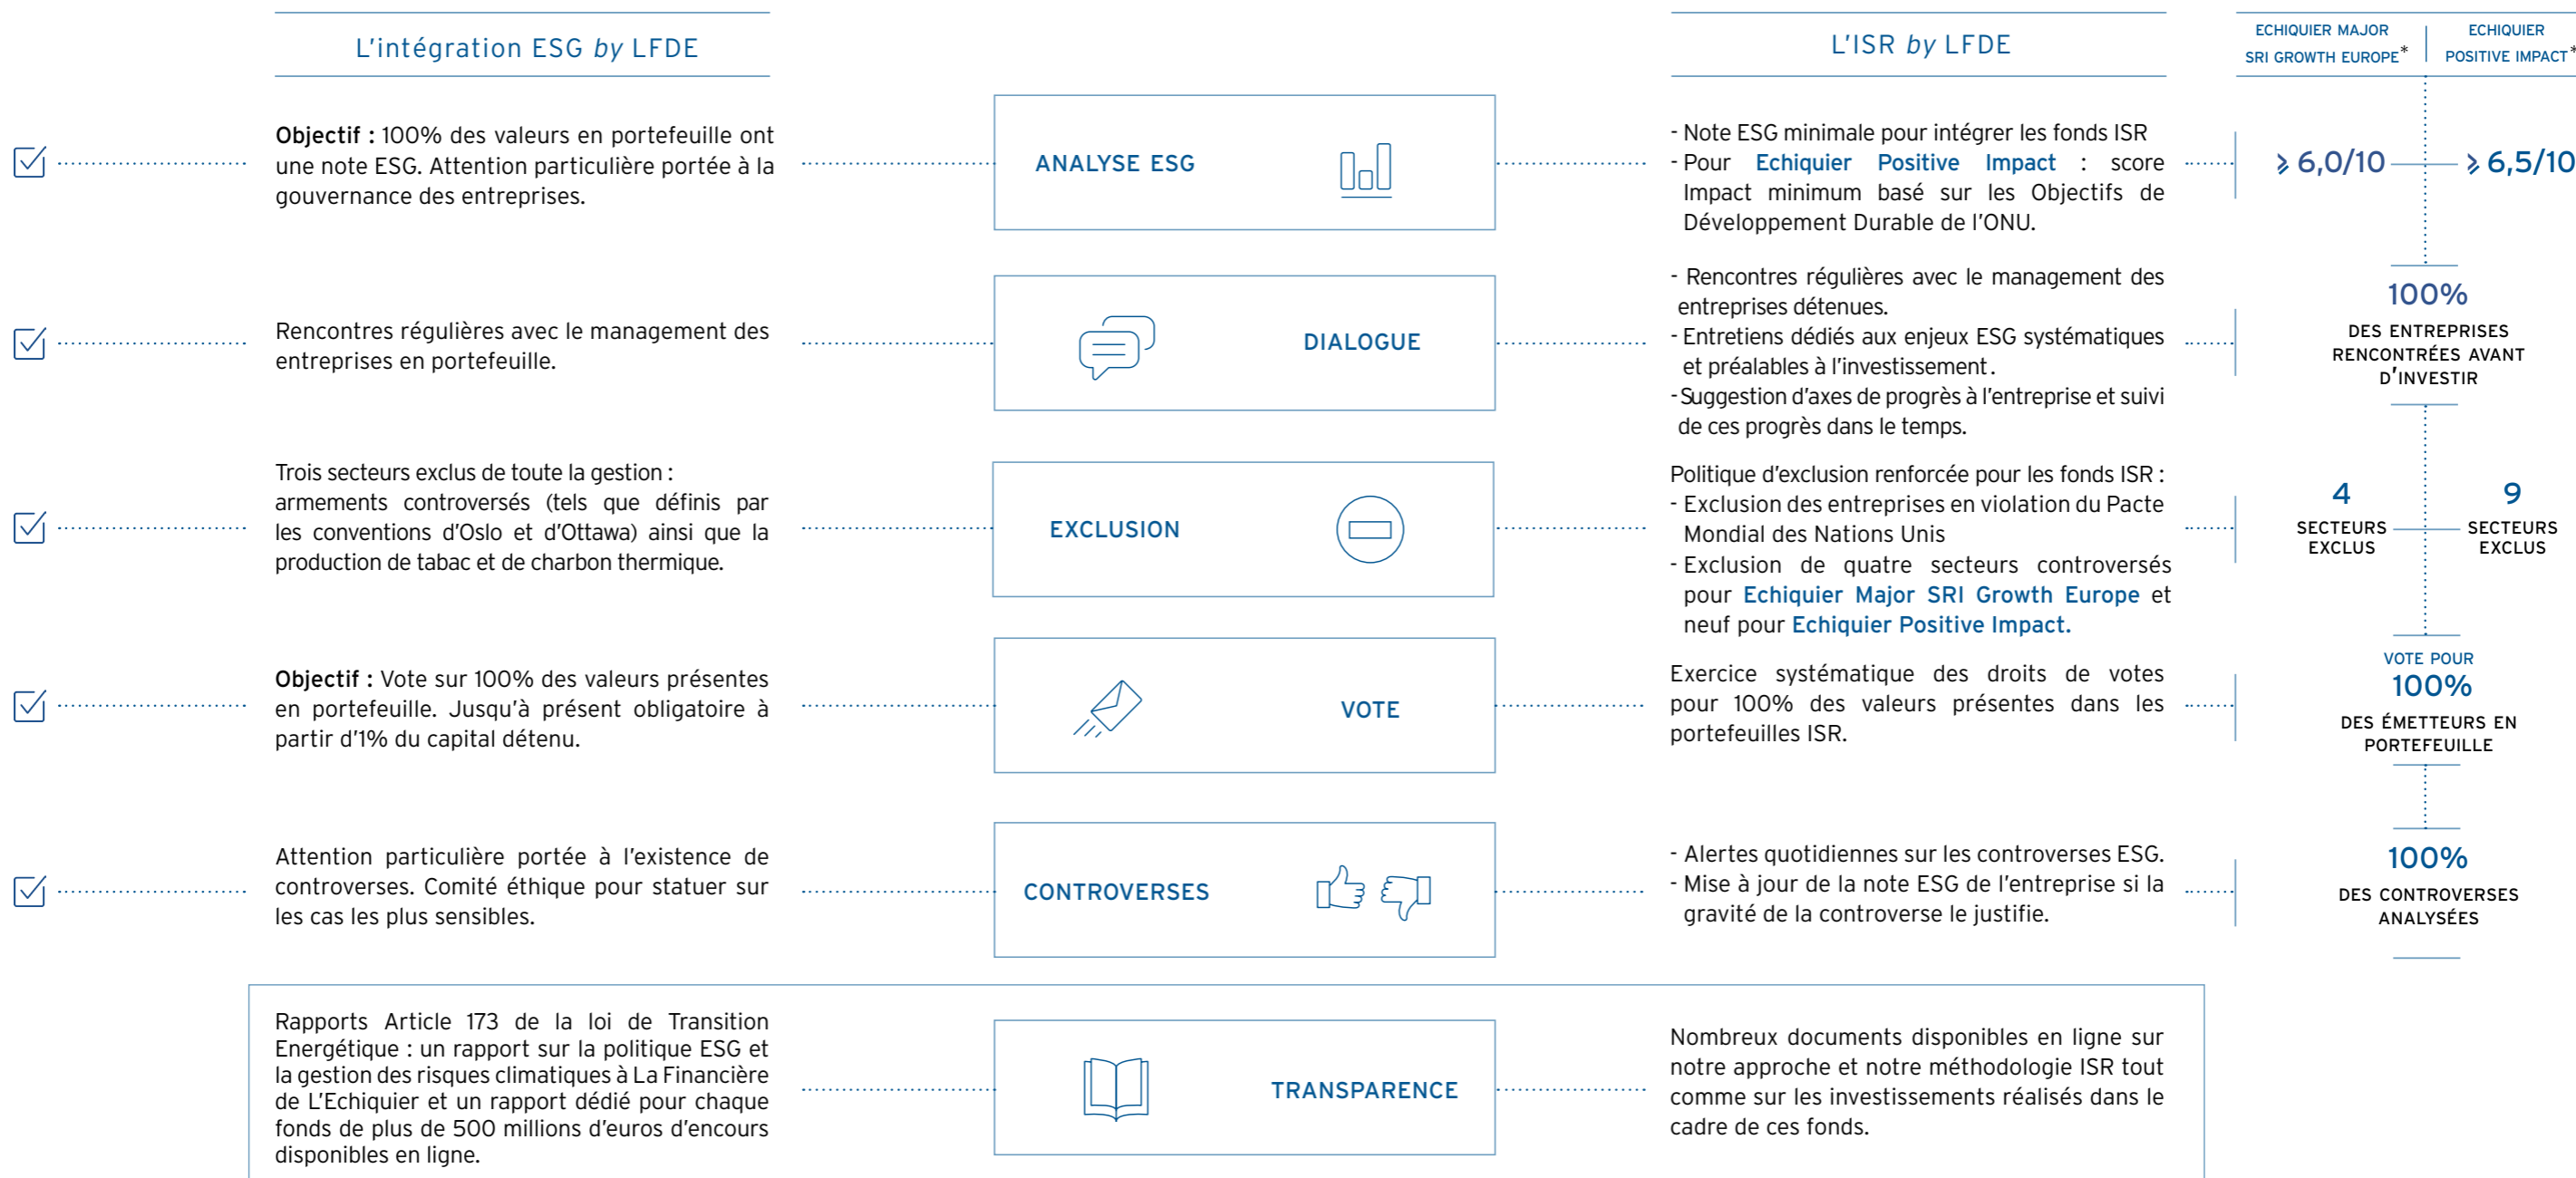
L'intégration ESG *by* LFDE

L'ISR *by* LFDE

ECHIQUIER MAJOR SRI GROWTH EUROPE*

ECHIQUIER POSITIVE IMPACT*

**Objectif :** 100% des valeurs en portefeuille ont une note ESG. Attention particulière portée à la gouvernance des entreprises.

ANALYSE ESG

- Note ESG minimale pour intégrer les fonds ISR
- Pour Echiquier Positive Impact : score Impact minimum basé sur les Objectifs de Développement Durable de l'ONU.

$\geq$ 6,0/10

$\geq$ 6,5/10

Rencontres régulières avec le management des entreprises en portefeuille.

DIALOGUE

- Rencontres régulières avec le management des entreprises détenues.
- Entretiens dédiés aux enjeux ESG systématiques et préalables à l'investissement.
- Suggestion d'axes de progrès à l'entreprise et suivi de ces progrès dans le temps.

100%
DES ENTREPRISES RENCONTRÉES AVANT D'INVESTIR

Trois secteurs exclus de toute la gestion : armements controversés (tels que définis par les conventions d'Oslo et d'Ottawa) ainsi que la production de tabac et de charbon thermique.

EXCLUSION

Politique d'exclusion renforcée pour les fonds ISR :
- Exclusion des entreprises en violation du Pacte Mondial des Nations Unis
- Exclusion de quatre secteurs controversés pour Echiquier Major SRI Growth Europe et neuf pour Echiquier Positive Impact.

4
SECTEURS EXCLUS

9
SECTEURS EXCLUS

**Objectif :** Vote sur 100% des valeurs présentes en portefeuille. Jusqu'à présent obligatoire à partir d'1% du capital détenu.

VOTE

Exercice systématique des droits de votes pour 100% des valeurs présentes dans les portefeuilles ISR.

VOTE POUR
100%
DES ÉMETTEURS EN PORTEFEUILLE

Attention particulière portée à l'existence de controverses. Comité éthique pour statuer sur les cas les plus sensibles.

CONTROVERSES

- Alertes quotidiennes sur les controverses ESG.
- Mise à jour de la note ESG de l'entreprise si la gravité de la controverse le justifie.

100%
DES CONTROVERSES ANALYSÉES

Rapports Article 173 de la loi de Transition Energétique : un rapport sur la politique ESG et la gestion des risques climatiques à La Financière de L'Echiquier et un rapport dédié pour chaque fonds de plus de 500 millions d'euros d'encours disponibles en ligne.

TRANSPARENCE

Nombreux documents disponibles en ligne sur notre approche et notre méthodologie ISR tout comme sur les investissements réalisés dans le cadre de ces fonds.